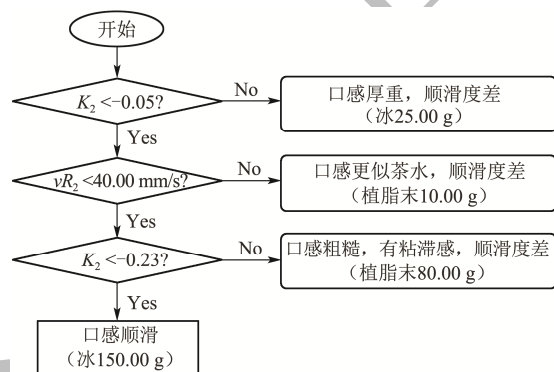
开始

$K_2<-0.05$?

No

口感厚重，顺滑度差（冰25.00 g）

Yes

$vR_2<40.00$ mm/s?

No

口感更似茶水，顺滑度差（植脂末10.00 g）

Yes

$K_2<-0.23$?

No

口感粗糙，有粘滞感，顺滑度差（植脂末80.00 g）

Yes

口感顺滑（冰150.00 g）